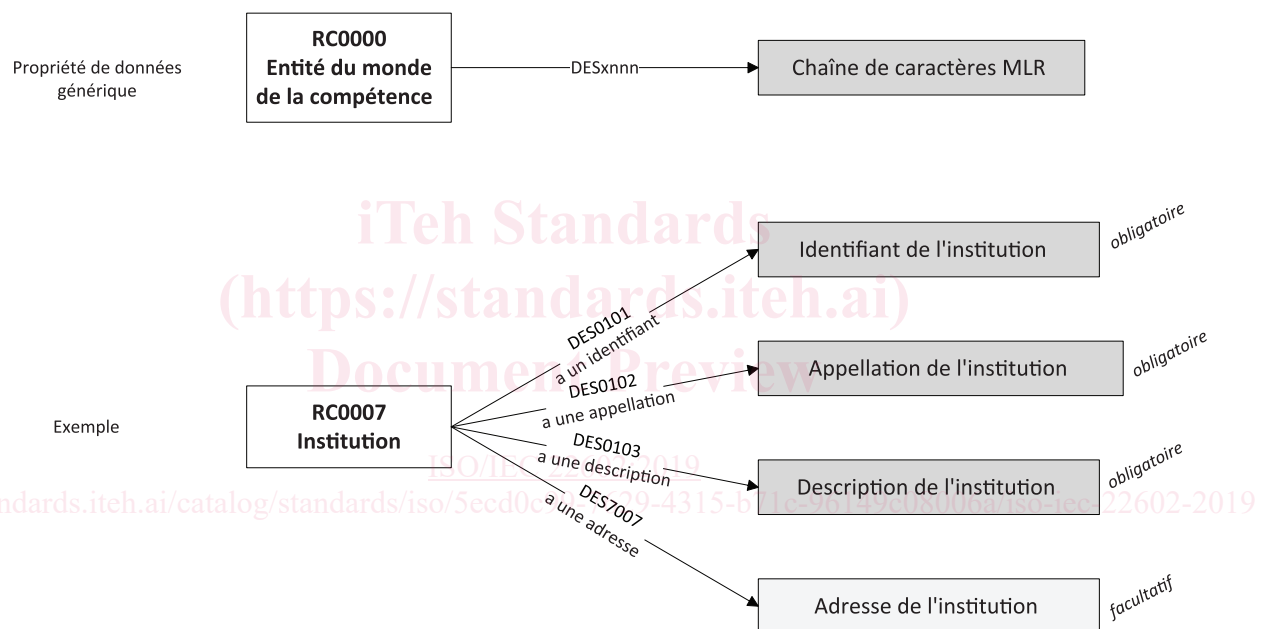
Propriété de données générique

RC0000
Entité du monde de la compétence

DESxnnn

Chaîne de caractères MLR

iTeh Standards
(https://standards.iteh.ai)
Document Preview

Identifiant de l'institution
obligatoire

DES0101
a un identifiant

Appellation de l'institution
obligatoire

DES0102
a une appellation

Exemple

RC0007
Institution

DES0103
a une description

ISO/IEC 22602:2019

Description de l'institution
obligatoire

https://standards.iteh.ai/catalog/standards/iso/5ecd0c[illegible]29-4315-b71c-96149c08006a/iso-iec-22602-2019

DES7007
a une adresse

Adresse de l'institution
facultatif